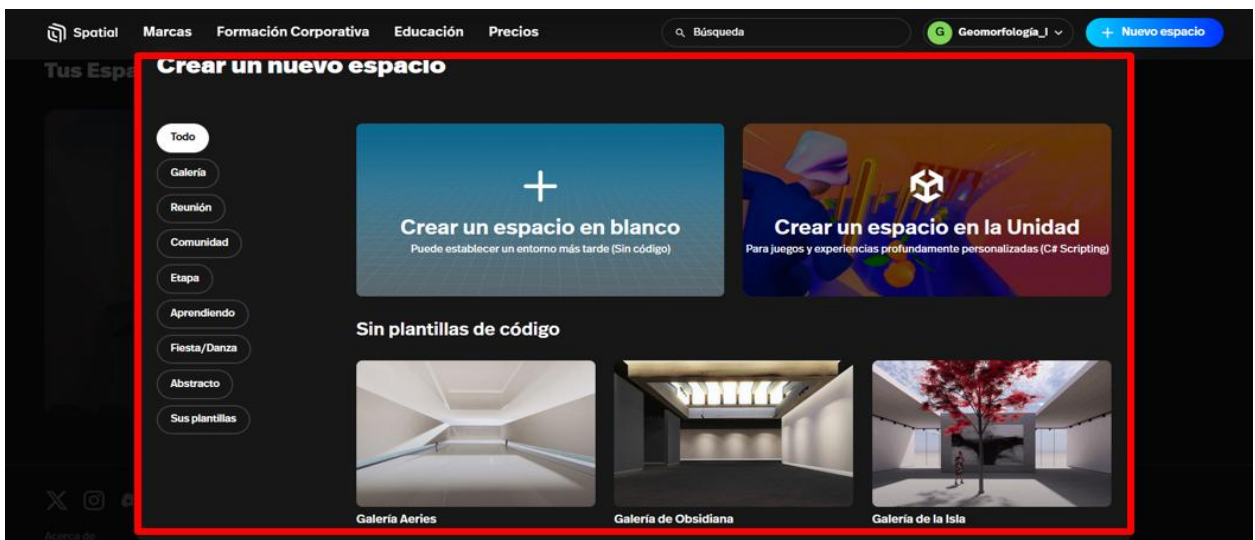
Spatial Marcas Formación Corporativa Educación Precios

Búsqueda

G Geomorfología_l

+ Nuevo espacio

Tus Espa

Crear un nuevo espacio

Todo
Galería
Reunión
Comunidad
Etapa
Aprendiendo
Fiesta/Danza
Abstracto
Sus plantillas

+
Crear un espacio en blanco
Puede establecer un entorno más tarde (Sin código)

Crear un espacio en la Unidad
Para juegos y experiencias profundamente personalizadas (C# Scripting)

Sin plantillas de código

Galería Aeries
Galería de Obsidiana
Galería de la Isla

Acerca de